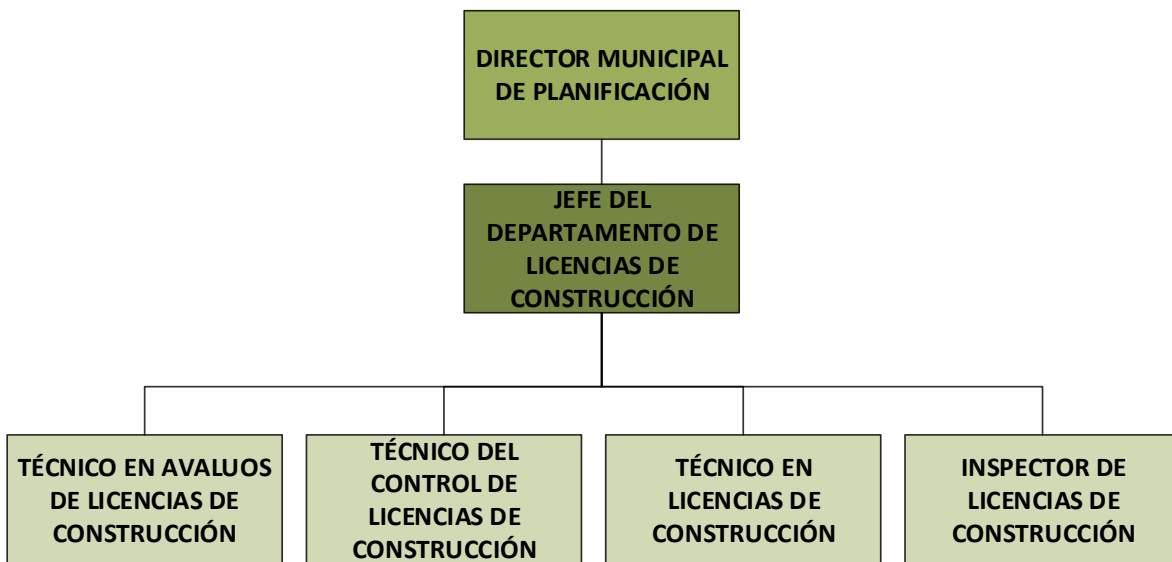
DIRECTOR MUNICIPAL DE PLANIFICACIÓN

JEFE DEL DEPARTAMENTO DE LICENCIAS DE CONSTRUCCIÓN

TÉCNICO EN AVALUOS DE LICENCIAS DE CONSTRUCCIÓN

TÉCNICO DEL CONTROL DE LICENCIAS DE CONSTRUCCIÓN

TÉCNICO EN LICENCIAS DE CONSTRUCCIÓN

INSPECTOR DE LICENCIAS DE CONSTRUCCIÓN